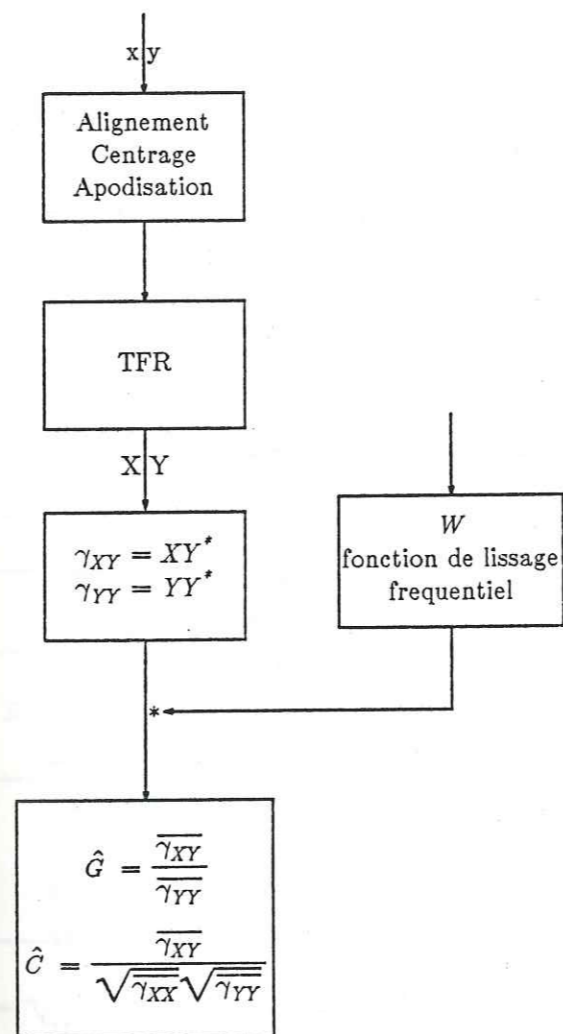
x y

Alignement
Centrage
Apodisation

TFR

X Y

$\gamma_{XY} = XY^*$
$\gamma_{YY} = YY^*$

$W$
fonction de lissage
frequentiel

*

$\hat{G} = \frac{\overline{\gamma_{XY}}}{\overline{\gamma_{YY}}}$

$\hat{C} = \frac{\overline{\gamma_{XY}}}{\sqrt{\overline{\gamma_{XX}}}\sqrt{\overline{\gamma_{YY}}}}$